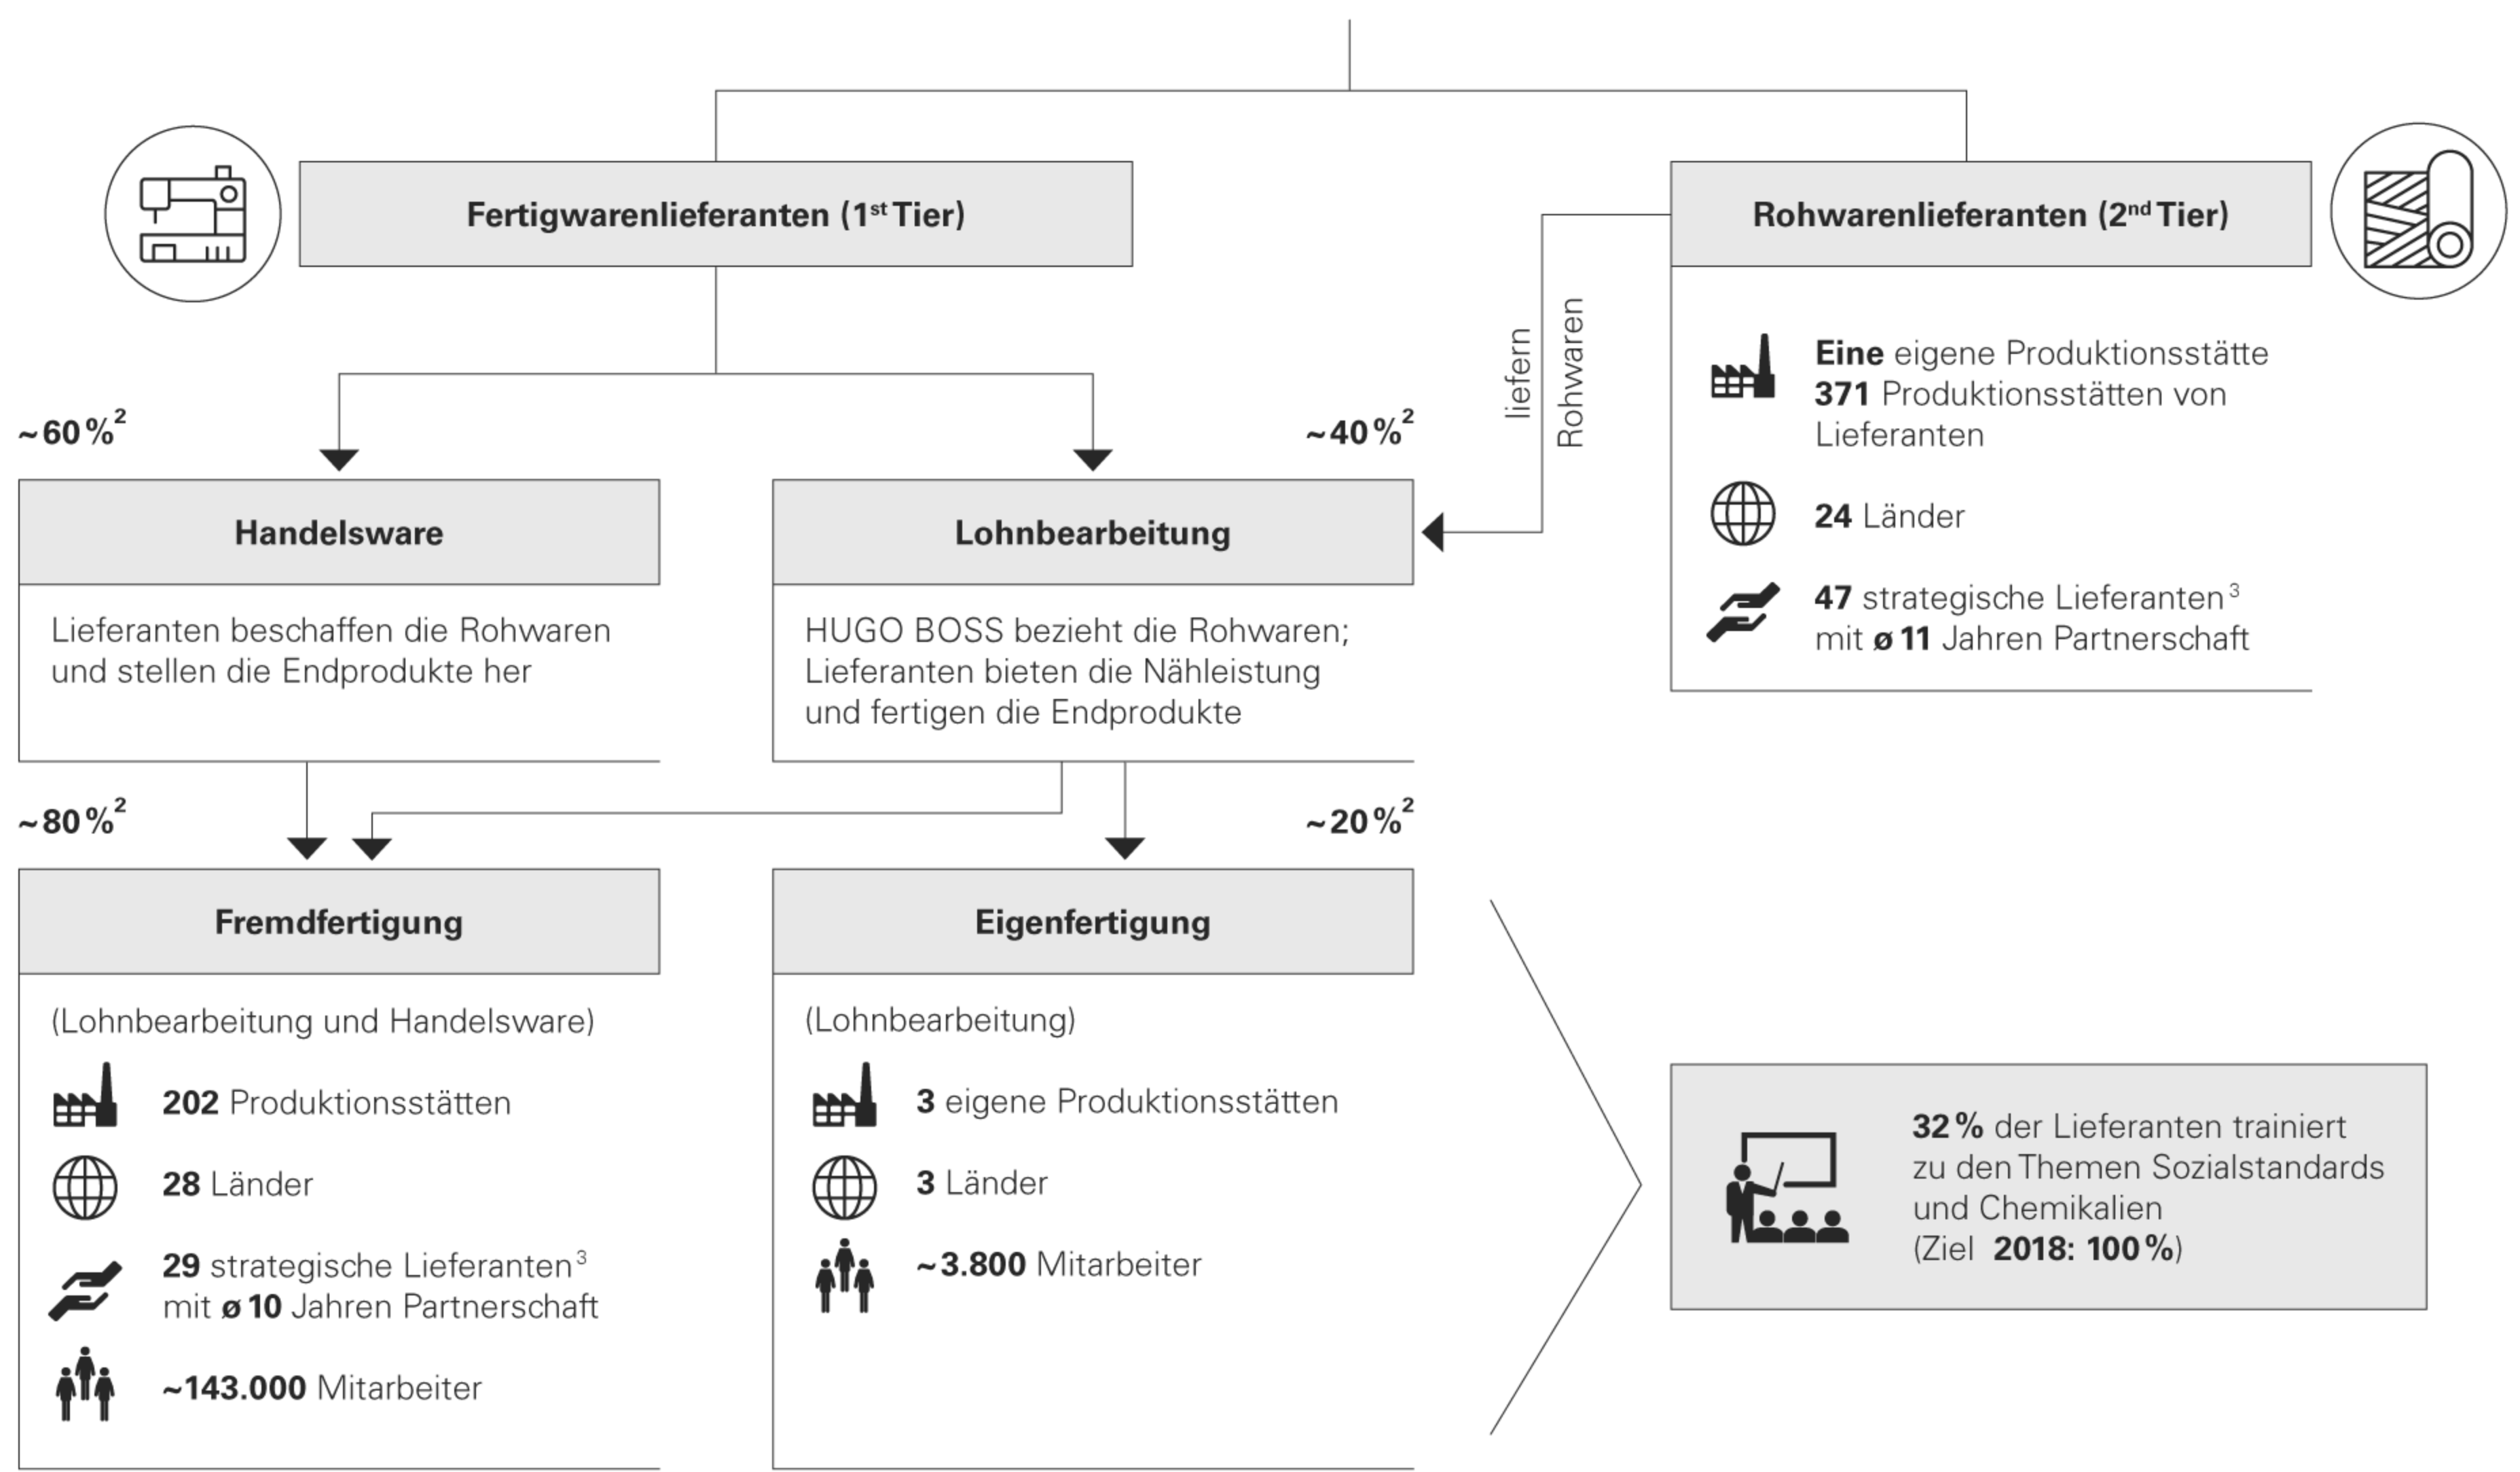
Fertigwarenlieferanten ($1^{st}$ Tier)

Rohwarenlieferanten ($2^{nd}$ Tier)

liefern Rohwaren

**Eine** eigene Produktionsstätte
**371** Produktionsstätten von Lieferanten

**24** Länder

**47** strategische Lieferanten$^{3}$ mit **ø 11** Jahren Partnerschaft

~60 %$^{2}$

~40 %$^{2}$

Handelsware

Lieferanten beschaffen die Rohwaren und stellen die Endprodukte her

Lohnbearbeitung

HUGO BOSS bezieht die Rohwaren; Lieferanten bieten die Nähleistung und fertigen die Endprodukte

~80 %$^{2}$

~20 %$^{2}$

Fremdfertigung

(Lohnbearbeitung und Handelsware)

**202** Produktionsstätten

**28** Länder

**29** strategische Lieferanten$^{3}$ mit **ø 10** Jahren Partnerschaft

**~143.000** Mitarbeiter

Eigenfertigung

(Lohnbearbeitung)

**3** eigene Produktionsstätten

**3** Länder

**~3.800** Mitarbeiter

**32 %** der Lieferanten trainiert zu den Themen Sozialstandards und Chemikalien (Ziel **2018: 100 %**)